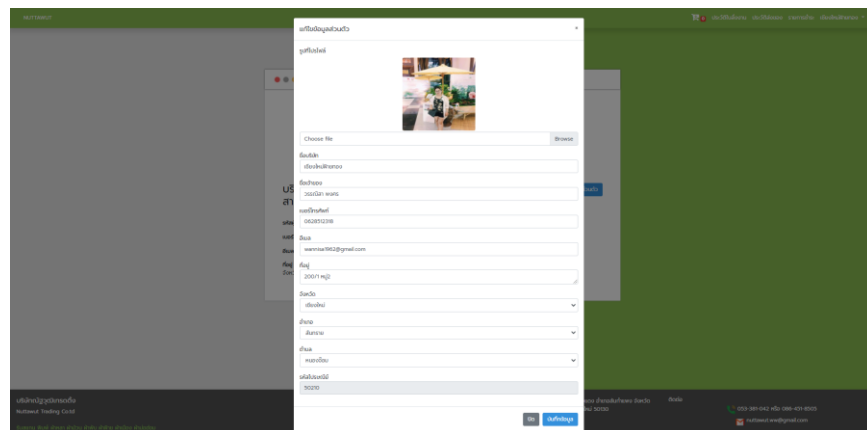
NUTTAWUT

แก้ไขข้อมูลส่วนตัว

×

รูปโปรไฟล์

Choose file

Browse

ชื่อบริษัท

เชียงใหม่ศิลาทอง

ชื่อผู้ติดต่อ

วรรณิสา พรศร

เบอร์โทรศัพท์

0628512318

อีเมล

wannisa1962@gmail.com

ที่อยู่

200/1 หมู่2

จังหวัด

เชียงใหม่

อำเภอ

สันทราย

ตำบล

หนองจ๊อม

รหัสไปรษณีย์

50210

ปิด

บันทึกข้อมูล

บริษัทณัฐวุฒิเทรดดิ้ง

Nuttawut Trading Co.ltd

053-381-042 หรือ 086-431-8505

nuttawut-wa@gmail.com